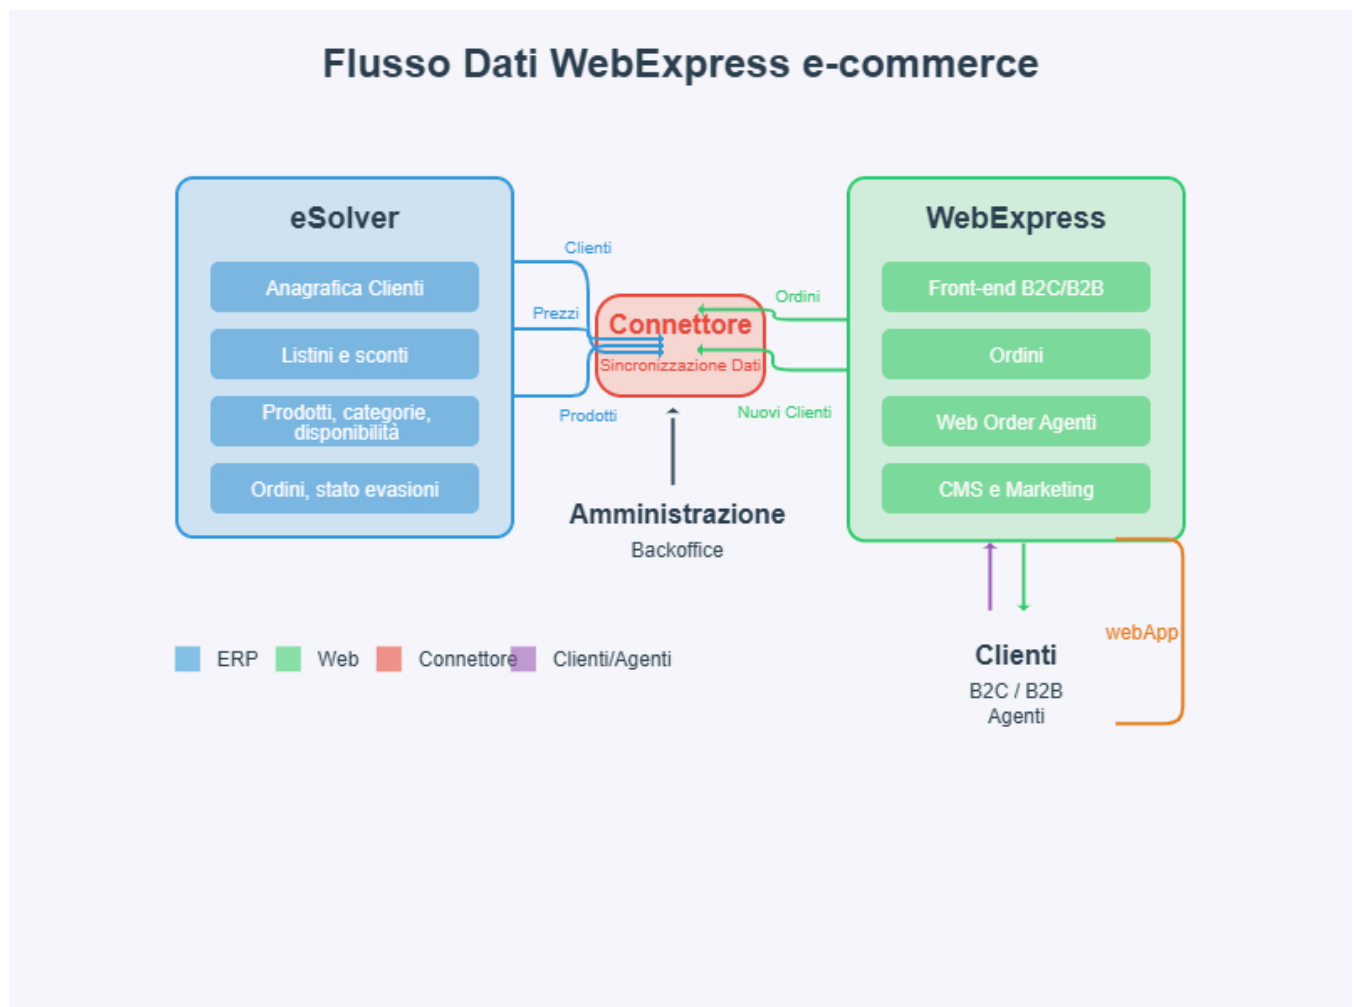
Flusso Dati WebExpress e-commerce

eSolver

Anagrafica Clienti

Listini e sconti

Prodotti, categorie, disponibilità

Ordini, stato evasioni

Clienti

Prezzi

Prodotti

Connettore

Sincronizzazione Dati

Ordini

Nuovi Clienti

WebExpress

Front-end B2C/B2B

Ordini

Web Order Agenti

CMS e Marketing

Amministrazione

Backoffice

webApp

Clienti

B2C / B2B

Agenti

ERP Web Connettore Clienti/Agenti